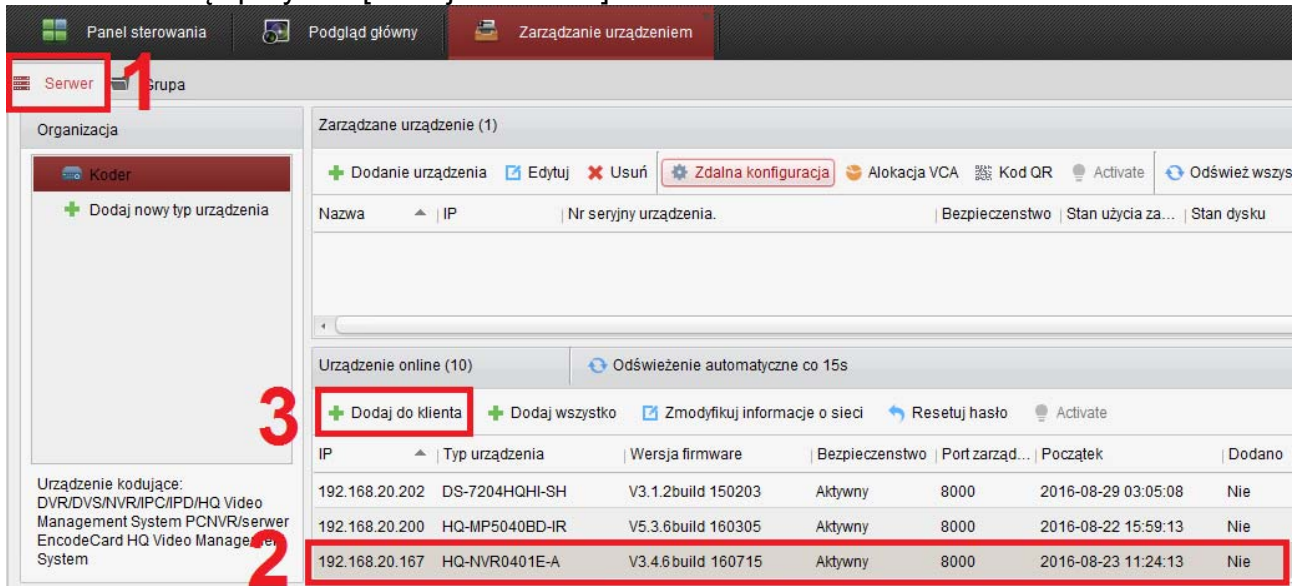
Panel sterowania
Podgląd główny
Zarządzanie urządzeniem

Serwer 1 Grupa

Organizacja

Koder

Dodaj nowy typ urządzenia

Urządzenie kodujące: DVR/DVS/NVR/IPC/IPD/HQ Video Management System PCNVR/serwer EncodeCard HQ Video Manage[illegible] System

Zarządzane urządzenie (1)

Dodanie urządzenia | Edytuj | Usuń | Zdalna konfiguracja | Alokacja VCA | Kod QR | Activate | Odśwież wszys

| Nazwa | IP | Nr seryjny urządzenia. | Bezpieczenstwo | Stan użycia za... | Stan dysku |
|---|---|---|---|---|---|

Urządzenie online (10)
Odświeżenie automatyczne co 15s

3 Dodaj do klienta | Dodaj wszystko | Zmodyfikuj informacje o sieci | Resetuj hasło | Activate

| IP | Typ urządzenia | Wersja firmware | Bezpieczenstwo | Port zarząd... | Początek | Dodano |
|---|---|---|---|---|---|---|
| 192.168.20.202 | DS-7204HQHI-SH | V3.1.2build 150203 | Aktywny | 8000 | 2016-08-29 03:05:08 | Nie |
| 192.168.20.200 | HQ-MP5040BD-IR | V5.3.6build 160305 | Aktywny | 8000 | 2016-08-22 15:59:13 | Nie |
| 192.168.20.167 | HQ-NVR0401E-A | V3.4.6build 160715 | Aktywny | 8000 | 2016-08-23 11:24:13 | Nie |

2